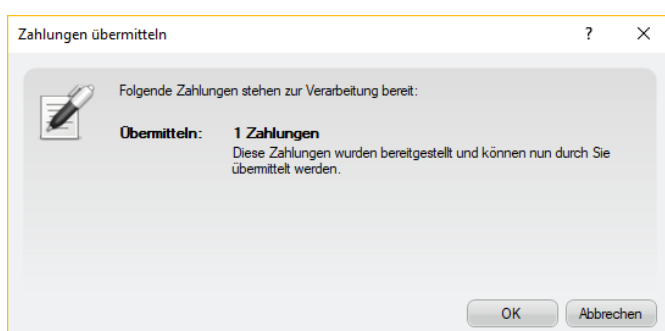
Zahlungen übermitteln

?

×

Folgende Zahlungen stehen zur Verarbeitung bereit:

Übermitteln: 1 Zahlungen

Diese Zahlungen wurden bereitgestellt und können nun durch Sie übermittelt werden.

OK

Abbrechen